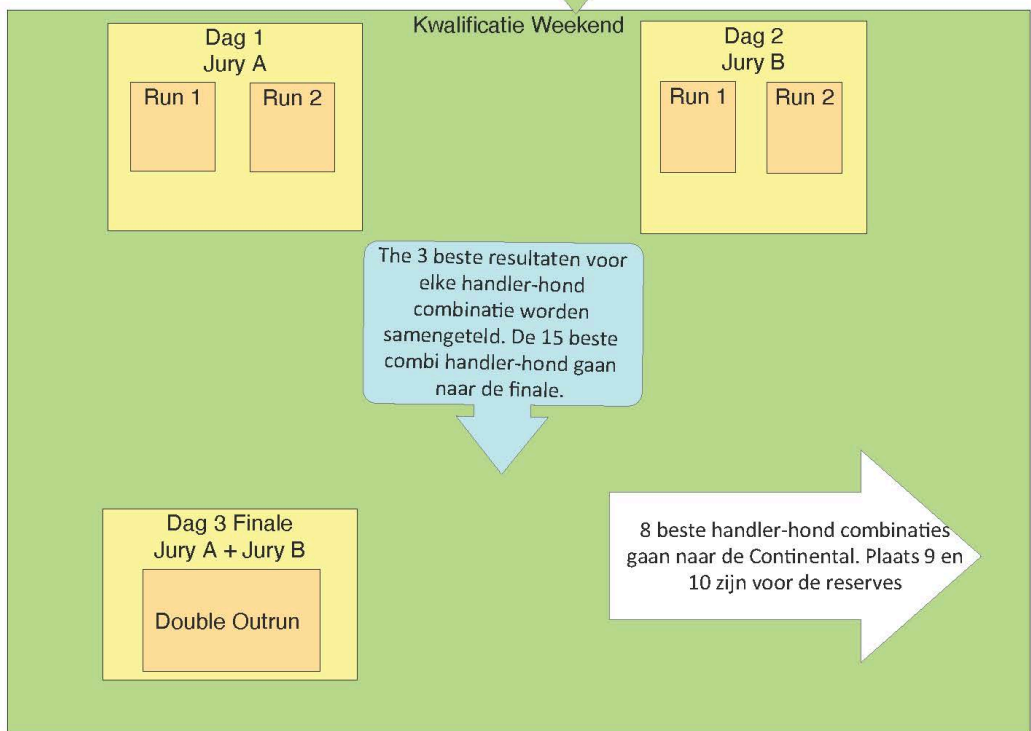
Kwalificatie Weekend

Dag 1
Jury A

Run 1

Run 2

Dag 2
Jury B

Run 1

Run 2

The 3 beste resultaten voor elke handler-hond combinatie worden samengeteld. De 15 beste combi handler-hond gaan naar de finale.

Dag 3 Finale
Jury A + Jury B

Double Outrun

8 beste handler-hond combinaties gaan naar de Continental. Plaats 9 en 10 zijn voor de reserves